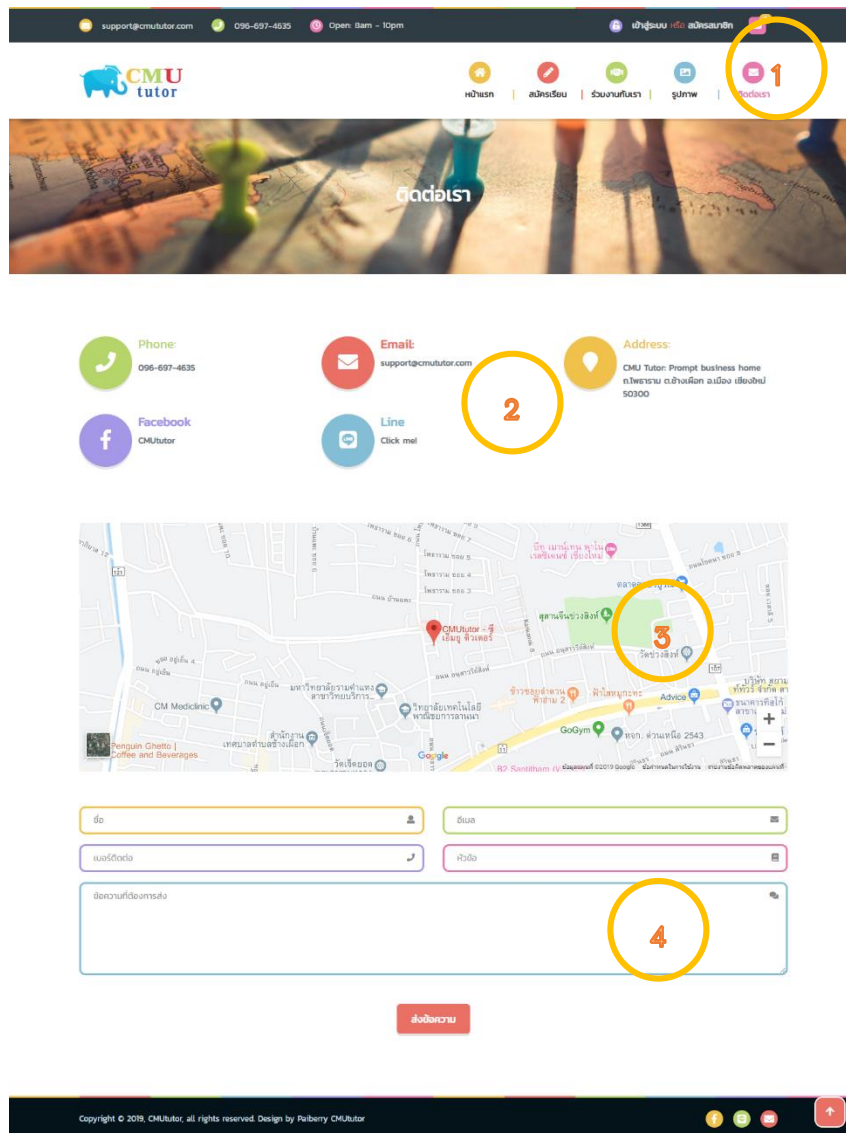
support@cmututor.com 096-697-4635 Open: 8am - 10pm

เข้าสู่ระบบ หรือ สมัครสมาชิก

CMU tutor

หน้าแรก | สมัครเรียน | ร่วมงานกับเรา | รูปภาพ | ติดต่อเรา

1

ติดต่อเรา

Phone:
096-697-4635

Email:
support@cmututor.com

Address:
CMU Tutor: Prompt business home ถ.ไพราราม ต.ช้างเผือก อ.เมือง เชียงใหม่ 50300

Facebook
CMUtutor

Line
Click me!

2

CMUtutor - ซีเอ็มยู ติวเตอร์

สุสานจีนช่วงสิงห์

วัดช่วงสิงห์

3

CM Mediclinic

มหาวิทยาลัยราชภัฏเชียงใหม่

วิทยาลัยเทคโนโลยีพณิชยการลานนา

ข้าวซอยลำดวน ฟ้าฮ่าม 2

ฟ้าใหม่หมูกระทะ

Advice

GoGym

หจก. ด่วนเหนือ 2543

สำนักงานเทศบาลตำบลช้างเผือก

วัดเชียงยืน

Penguin Ghetto | Coffee and Beverages

Google

B2 Santitham

ข้อมูลแผนที่ ©2019 Google ข้อกำหนดในการใช้งาน รายงานข้อผิดพลาดของแผนที่

+
−

ชื่อ

อีเมล

เบอร์ติดต่อ

หัวข้อ

ข้อความที่ต้องการส่ง

4

ส่งข้อความ

Copyright © 2019, CMUtutor, all rights reserved. Design by Paiberry CMUtutor